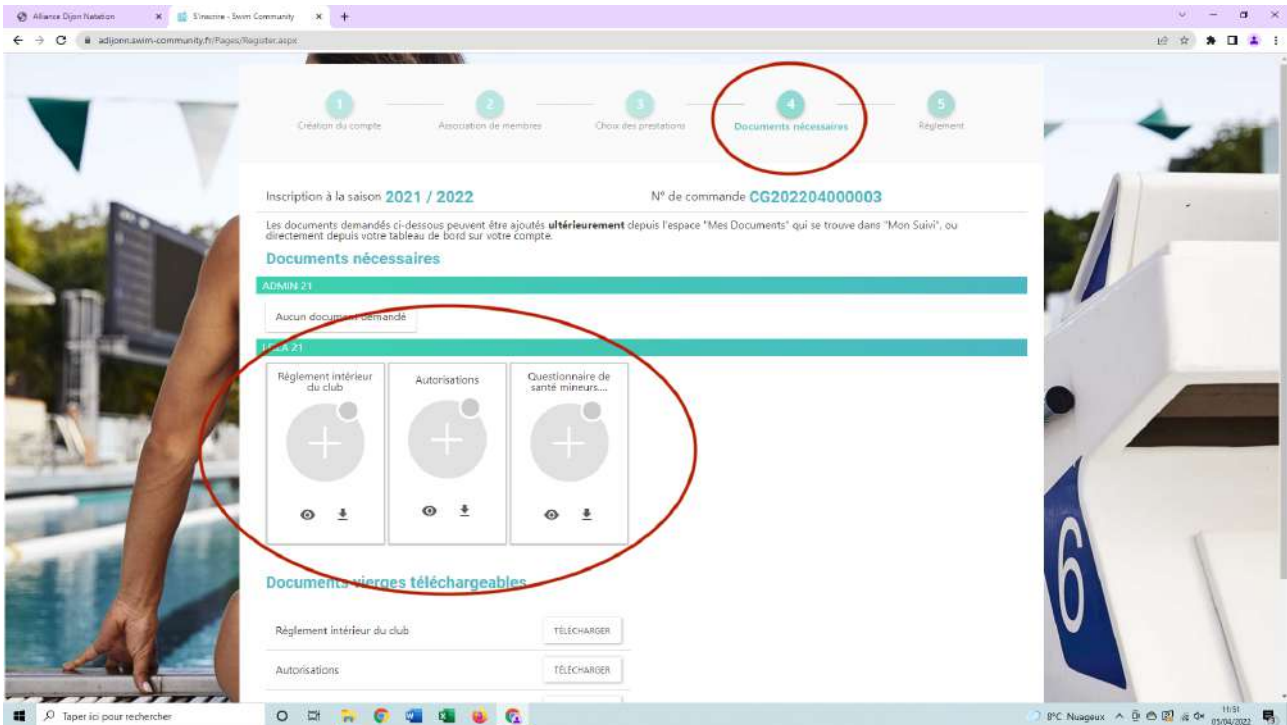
Alliance Dijon Natation
S'inscrire - Swim Community
adijonn.swim-community.fr/Pages/Register.aspx

1
Création du compte
2
Association de membres
3
Choix des prestations
4
Documents nécessaires
5
Règlement

Inscription à la saison 2021 / 2022
N° de commande CG202204000003

Les documents demandés ci-dessous peuvent être ajoutés **ultérieurement** depuis l'espace "Mes Documents" qui se trouve dans "Mon Suivi", ou directement depuis votre tableau de bord sur votre compte.

Documents nécessaires

ADMIN 21

Aucun document demandé

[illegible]A 21

Règlement intérieur du club

Autorisations

Questionnaire de santé mineurs....

Documents vierges téléchargeables

| | |
|---|---|
| Règlement intérieur du club | TÉLÉCHARGER |
| Autorisations | TÉLÉCHARGER |

Taper ici pour rechercher
8°C Nuageux
11:51
05/04/2022

6